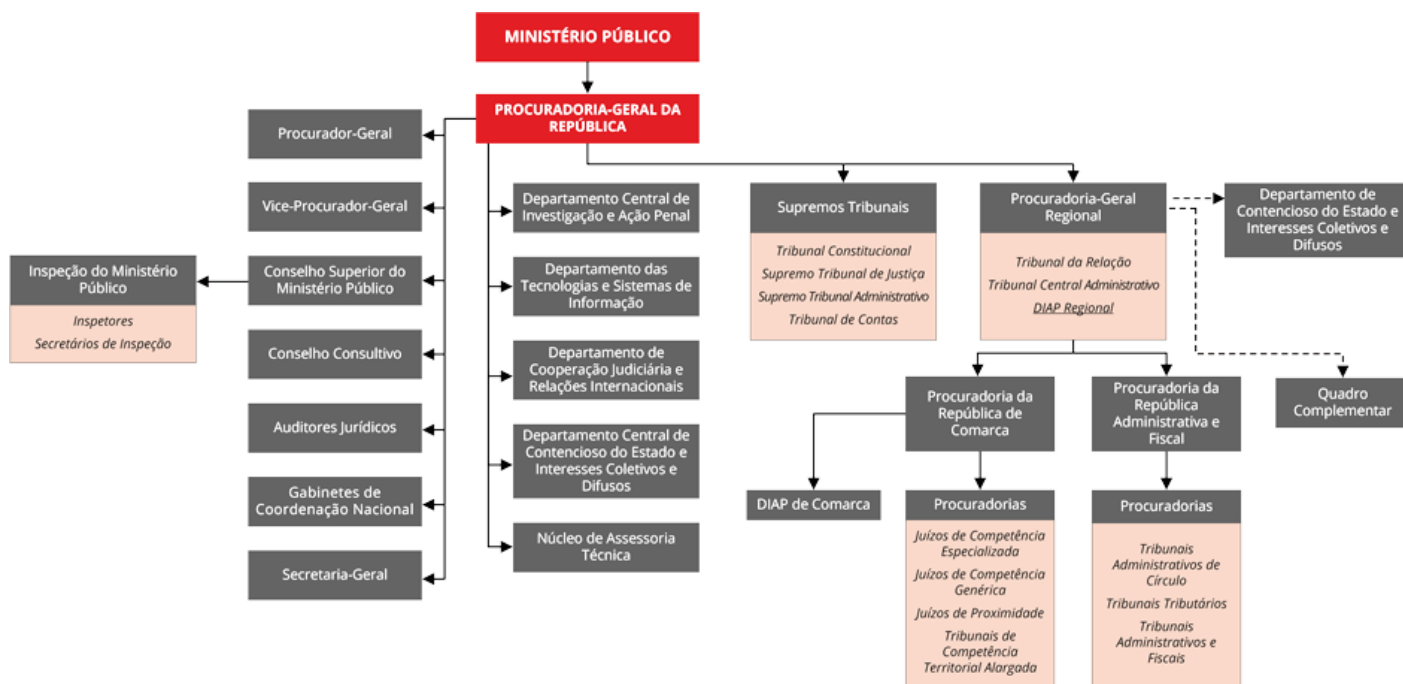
MINISTÉRIO PÚBLICO

PROCURADORIA-GERAL DA REPÚBLICA

Procurador-Geral

Vice-Procurador-Geral

Conselho Superior do Ministério Público

Inspeção do Ministério Público

Inspetores

Secretários de Inspeção

Conselho Consultivo

Auditores Jurídicos

Gabinetes de Coordenação Nacional

Secretaria-Geral

Departamento Central de Investigação e Ação Penal

Departamento das Tecnologias e Sistemas de Informação

Departamento de Cooperação Judiciária e Relações Internacionais

Departamento Central de Contencioso do Estado e Interesses Coletivos e Difusos

Núcleo de Assessoria Técnica

Supremos Tribunais

Tribunal Constitucional

Supremo Tribunal de Justiça

Supremo Tribunal Administrativo

Tribunal de Contas

Procuradoria-Geral Regional

Tribunal da Relação

Tribunal Central Administrativo

DIAP Regional

Departamento de Contencioso do Estado e Interesses Coletivos e Difusos

Quadro Complementar

Procuradoria da República de Comarca

Procuradoria da República Administrativa e Fiscal

DIAP de Comarca

Procuradorias

Juízos de Competência Especializada

Juízos de Competência Genérica

Juízos de Proximidade

Tribunais de Competência Territorial Alargada

Procuradorias

Tribunais Administrativos de Círculo

Tribunais Tributários

Tribunais Administrativos e Fiscais